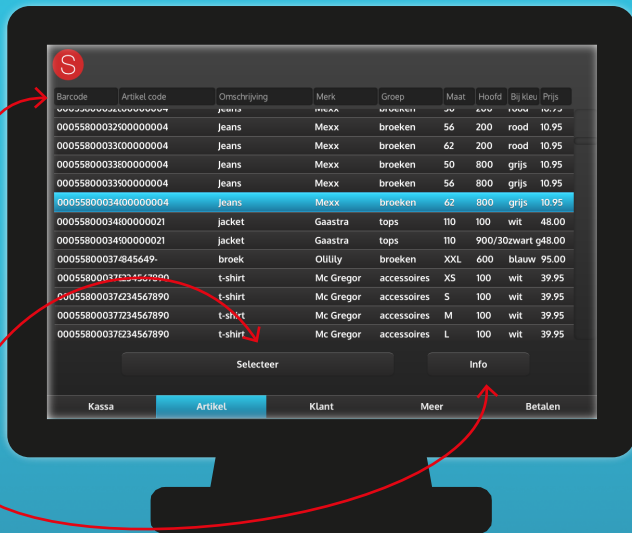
S

| Barcode | Artikel code | Omschrijving | Merk | Groep | Maat | Hoofd | Bij kleu | Prijs |
|---|---|---|---|---|---|---|---|---|
| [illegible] | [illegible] | Jeans | Mexx | broeken | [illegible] | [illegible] | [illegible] | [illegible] |
| 00055800032 | 00000004 | Jeans | Mexx | broeken | 56 | 200 | rood | 10.95 |
| 00055800032 | 00000004 | Jeans | Mexx | broeken | 62 | 200 | rood | 10.95 |
| 00055800033 | 00000004 | Jeans | Mexx | broeken | 50 | 800 | grijs | 10.95 |
| 00055800033 | 00000004 | Jeans | Mexx | broeken | 56 | 800 | grijs | 10.95 |
| 00055800034 | 00000004 | Jeans | Mexx | broeken | 62 | 800 | grijs | 10.95 |
| 00055800034 | 00000021 | jacket | Gaastra | tops | 110 | 100 | wit | 48.00 |
| 00055800034 | 00000021 | jacket | Gaastra | tops | 110 | 900/30 | zwart g | 48.00 |
| 00055800037 | 845649- | broek | Olilily | broeken | XXL | 600 | blauw | 95.00 |
| 00055800037 | 234567890 | t-shirt | Mc Gregor | accessoires | XS | 100 | wit | 39.95 |
| 00055800037 | 234567890 | t-shirt | Mc Gregor | accessoires | S | 100 | wit | 39.95 |
| 00055800037 | 234567890 | t-shirt | Mc Gregor | accessoires | M | 100 | wit | 39.95 |
| 00055800037 | 234567890 | t-shirt | Mc Gregor | accessoires | L | 100 | wit | 39.95 |

Selecteer
Info

Kassa
Artikel
Klant
Meer
Betalen